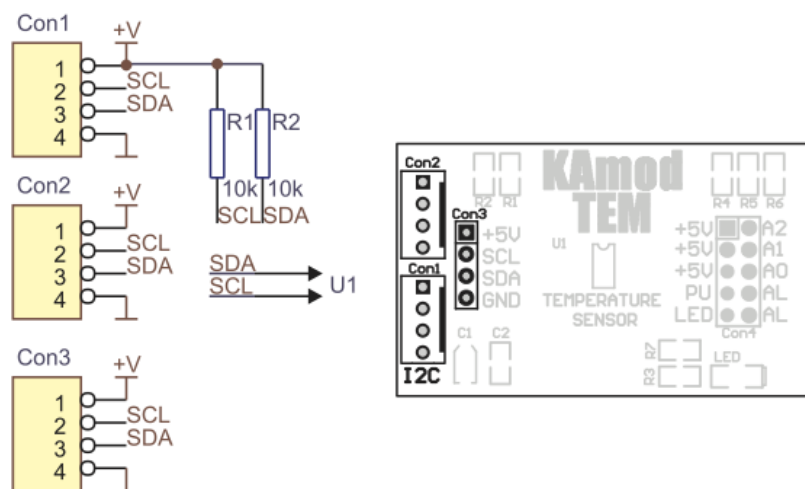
Con1
+V
1
2
3
4
SCL
SDA
R1
R2
10k
10k
SCL
SDA
Con2
+V
1
2
3
4
SCL
SDA
SDA
SCL
U1
Con3
+V
1
2
3
4
SCL
SDA

Con2
R2 R1
KAmod
TEM
R4 R5 R6
Con3
+5V
SCL
SDA
GND
U1
+5V A2
+5V A1
+5V A0
PU AL
LED AL
Con4
Con1
TEMPERATURE
SENSOR
C1 C2
R7
R3
LED
I2C